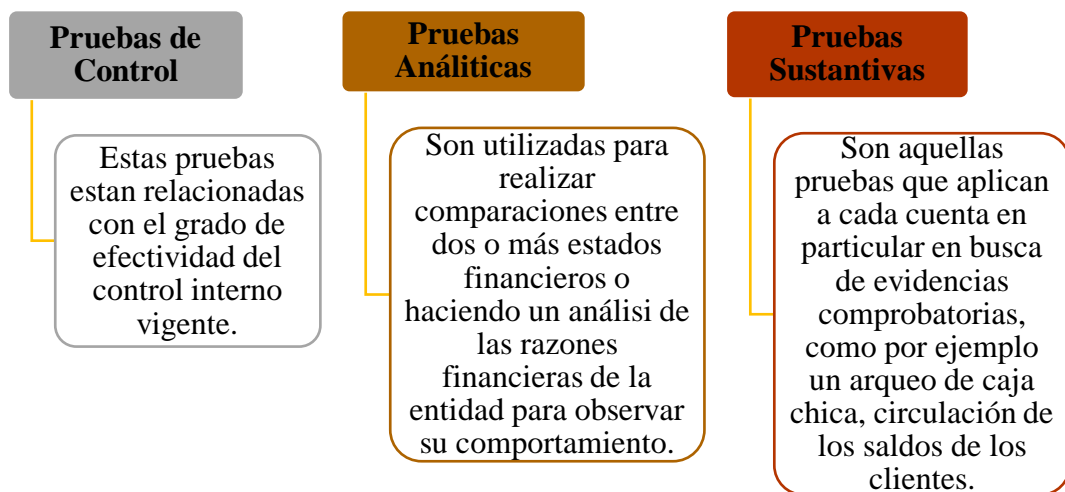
Pruebas de Control

Estas pruebas estan relacionadas con el grado de efectividad del control interno vigente.

Pruebas Análiticas

Son utilizadas para realizar comparaciones entre dos o más estados financieros o haciendo un análisi de las razones financieras de la entidad para observar su comportamiento.

Pruebas Sustantivas

Son aquellas pruebas que aplican a cada cuenta en particular en busca de evidencias comprobatorias, como por ejemplo un arqueo de caja chica, circulación de los saldos de los clientes.